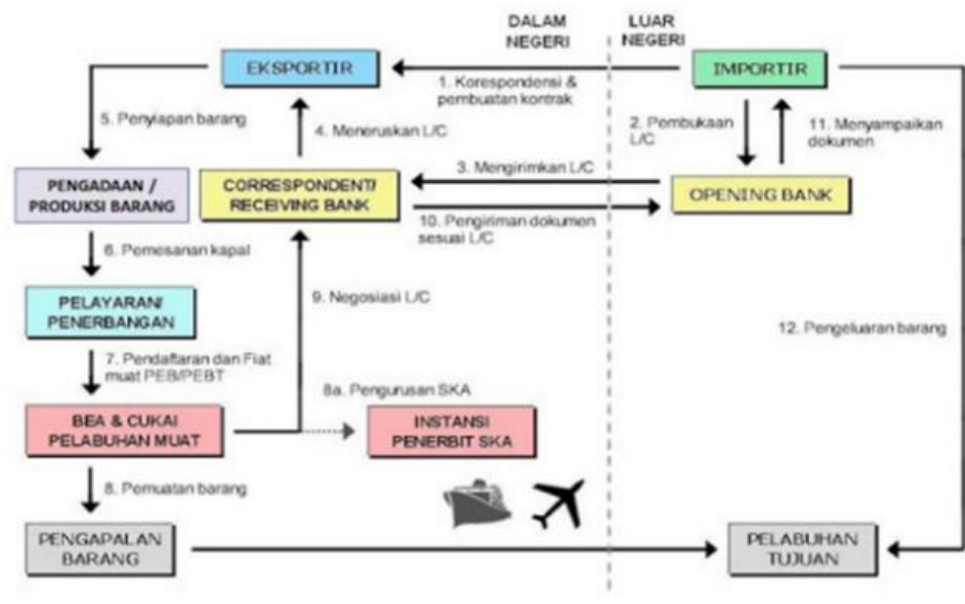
DALAM NEGERI

LUAR NEGERI

EKSPORTIR

1. Korespondensi & pembuatan kontrak

IMPORTIR

5. Penyiapan barang

4. Meneruskan L/C

2. Pembukaan L/C

11. Menyampaikan dokumen

3. Mengirimkan L/C

PENGADAAN / PRODUKSI BARANG

CORRESPONDENT/ RECEIVING BANK

OPENING BANK

10. Pengiriman dokumen sesuai L/C

6. Pemesanan kapal

PELAYARAN/ PENERBANGAN

9. Negosiasi L/C

12. Pengeluaran barang

7. Pendaftaran dan Fiat muat PEB/PEBT

8a. Pengurusan SKA

BEA & CUKAI PELABUHAN MUAT

INSTANSI PENERBIT SKA

8. Pemuatan barang

PENGAPALAN BARANG

PELABUHAN TUJUAN